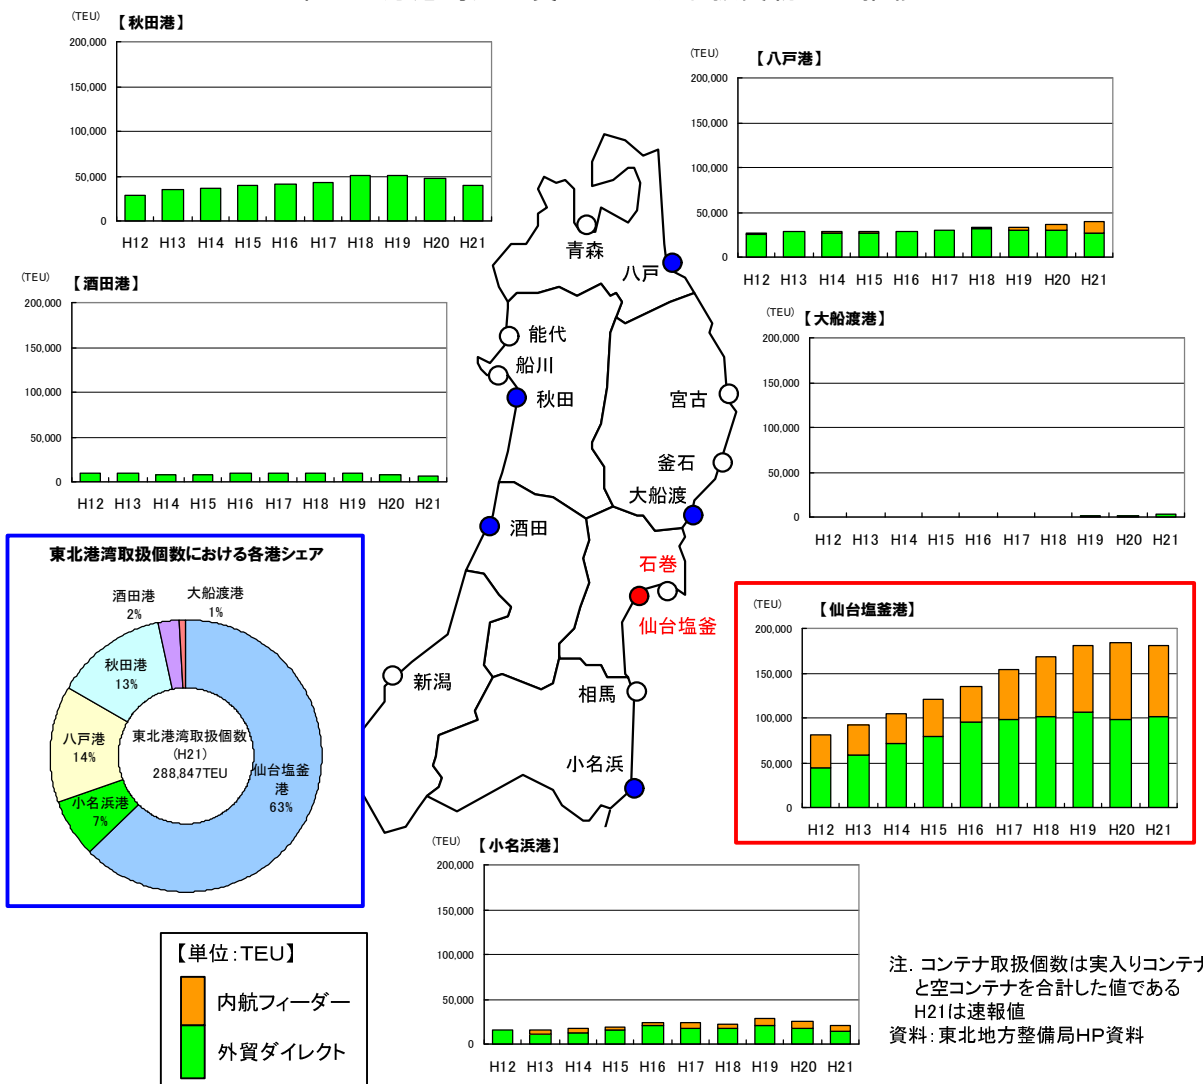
(TEU) 【秋田港】
200,000
150,000
100,000
50,000
0
H12 H13 H14 H15 H16 H17 H18 H19 H20 H21

(TEU) 【八戸港】
200,000
150,000
100,000
50,000
0
H12 H13 H14 H15 H16 H17 H18 H19 H20 H21

(TEU) 【酒田港】
200,000
150,000
100,000
50,000
0
H12 H13 H14 H15 H16 H17 H18 H19 H20 H21

(TEU) 【大船渡港】
200,000
150,000
100,000
50,000
0
H12 H13 H14 H15 H16 H17 H18 H19 H20 H21

青森
八戸
能代
船川
秋田
宮古
釜石
大船渡
酒田
石巻
仙台塩釜
新潟
相馬
小名浜

東北港湾取扱個数における各港シェア
酒田港 2%
大船渡港 1%
秋田港 13%
八戸港 14%
小名浜港 7%
仙台塩釜港 63%
東北港湾取扱個数 (H21) 288,847TEU

(TEU) 【仙台塩釜港】
200,000
150,000
100,000
50,000
0
H12 H13 H14 H15 H16 H17 H18 H19 H20 H21

(TEU) 【小名浜港】
200,000
150,000
100,000
50,000
0
H12 H13 H14 H15 H16 H17 H18 H19 H20 H21

【単位:TEU】
内航フィーダー
外貿ダイレクト

注. コンテナ取扱個数は実入りコンテナと空コンテナを合計した値である
H21は速報値
資料:東北地方整備局HP資料